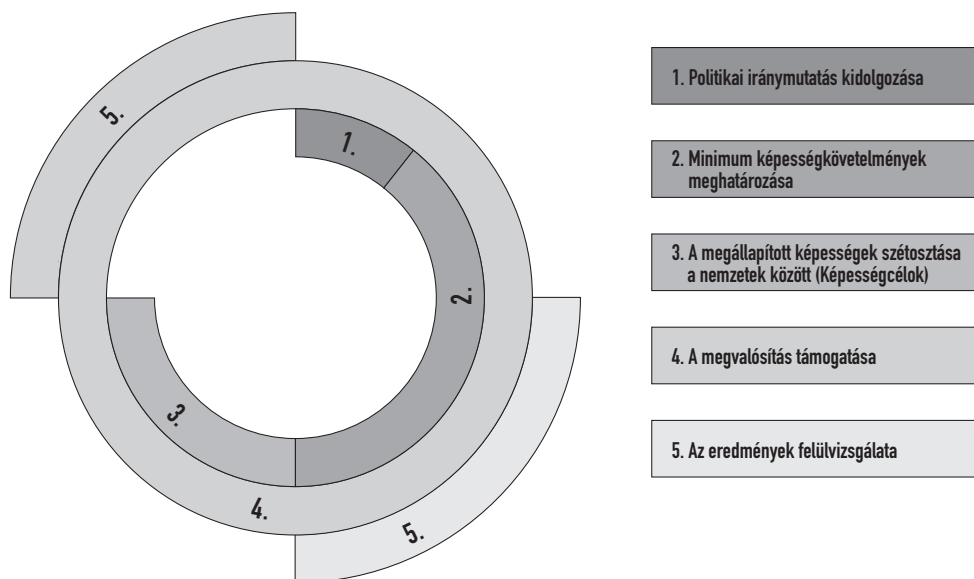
5.

1.

2.

3.

4.

5.

1. Politikai iránymutatás kidolgozása

2. Minimum képességkövetelmények meghatározása

3. A megállapított képességek szétosztása a nemzetek között (Képességcélok)

4. A megvalósítás támogatása

5. Az eredmények felülvizsgálata